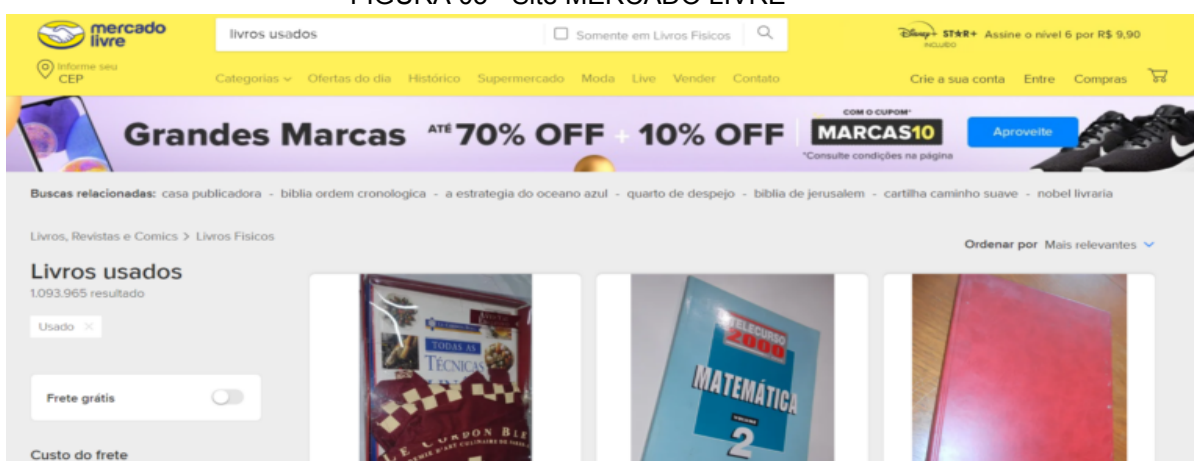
FIGURA 05 - Site MERCADO LIVRE

mercado livre

livros usados

Somente em Livros Físicos

Disney+ STAR+ INCLUÍDO Assine o nível 6 por R$ 9,90

Informe seu CEP

Categorias Ofertas do dia Histórico Supermercado Moda Live Vender Contato

Crie a sua conta Entre Compras

Grandes Marcas ATÉ 70% OFF + 10% OFF COM O CUPOM MARCAS10 *Consulte condições na página Aproveite

Buscas relacionadas: casa publicadora - bíblia ordem cronologica - a estrategia do oceano azul - quarto de despejo - biblia de jerusalem - cartilha caminho suave - nobel livraria

Livros, Revistas e Comics > Livros Físicos

Ordenar por Mais relevantes

Livros usados
1.093.965 resultado

Usado ×

Frete grátis

Custo do frete

TODAS AS TÉCNICAS

LE CORDON BLEU

TELECURSO 2000

MATEMÁTICA

VOLUME 2